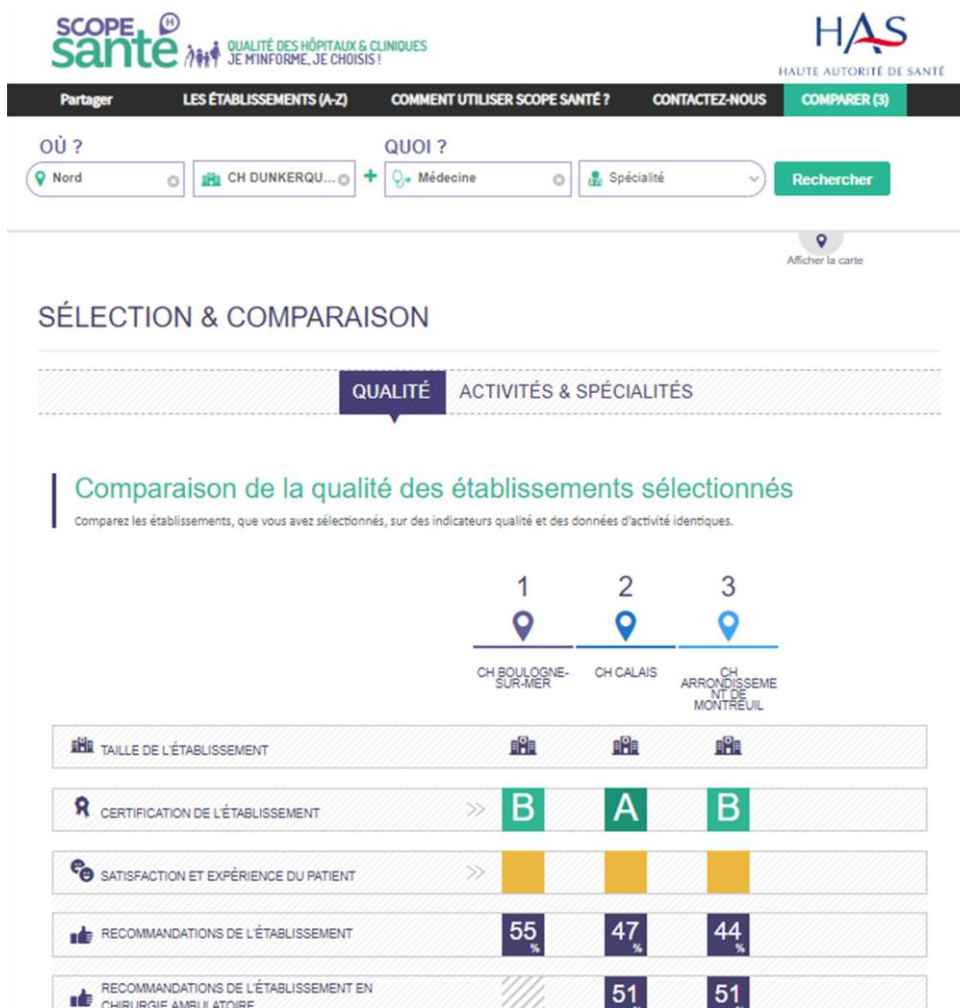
SCOPE Santé
QUALITÉ DES HÔPITAUX & CLINIQUES
JE M'INFORME, JE CHOISIS !

HAS
HAUTE AUTORITÉ DE SANTÉ

Partager
LES ÉTABLISSEMENTS (A-Z)
COMMENT UTILISER SCOPE SANTÉ ?
CONTACTEZ-NOUS
COMPARER (3)

OÙ ?
Nord
CH DUNKERQU...
QUOI ?
Médecine
Spécialité
Rechercher

Afficher la carte

SÉLECTION & COMPARAISON

QUALITÉ
ACTIVITÉS & SPÉCIALITÉS

Comparaison de la qualité des établissements sélectionnés
Comparez les établissements, que vous avez sélectionnés, sur des indicateurs qualité et des données d'activité identiques.

| | 1 | 2 | 3 |
|---|---|---|---|
| | CH BOULOGNE-SUR-MER | CH CALAIS | CH ARRONDISSEMENT DE MONTREUIL |
| TAILLE DE L'ÉTABLISSEMENT | | | |
| CERTIFICATION DE L'ÉTABLISSEMENT | B | A | B |
| SATISFACTION ET EXPÉRIENCE DU PATIENT | | | |
| RECOMMANDATIONS DE L'ÉTABLISSEMENT | 55 % | 47 % | 44 % |
| RECOMMANDATIONS DE L'ÉTABLISSEMENT EN CHIRURGIE AMBULATOIRE | | 51 | 51 |